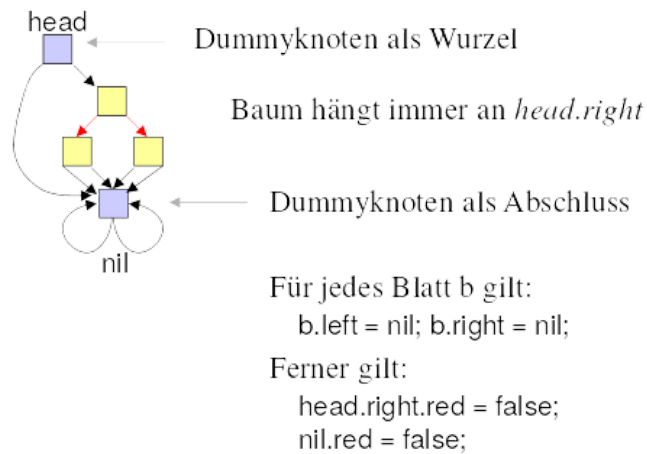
head

nil

Dummyknoten als Wurzel

Baum hängt immer an *head.right*

Dummyknoten als Abschluss

Für jedes Blatt b gilt:
b.left = nil; b.right = nil;

Ferner gilt:
head.right.red = false;
nil.red = false;